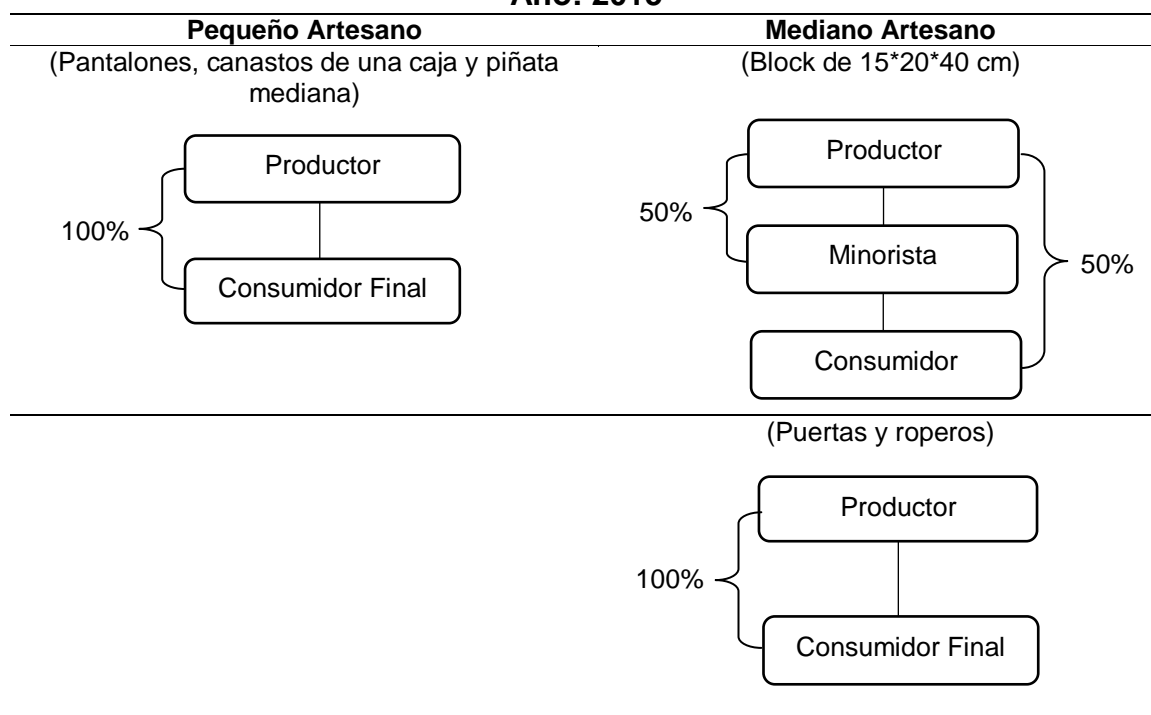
Año: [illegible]

Pequeño Artesano

(Pantalones, canastos de una caja y piñata mediana)

Productor

100%

Consumidor Final

Mediano Artesano

(Block de 15*20*40 cm)

Productor

50%

Minorista

50%

Consumidor

(Puertas y roperos)

Productor

100%

Consumidor Final